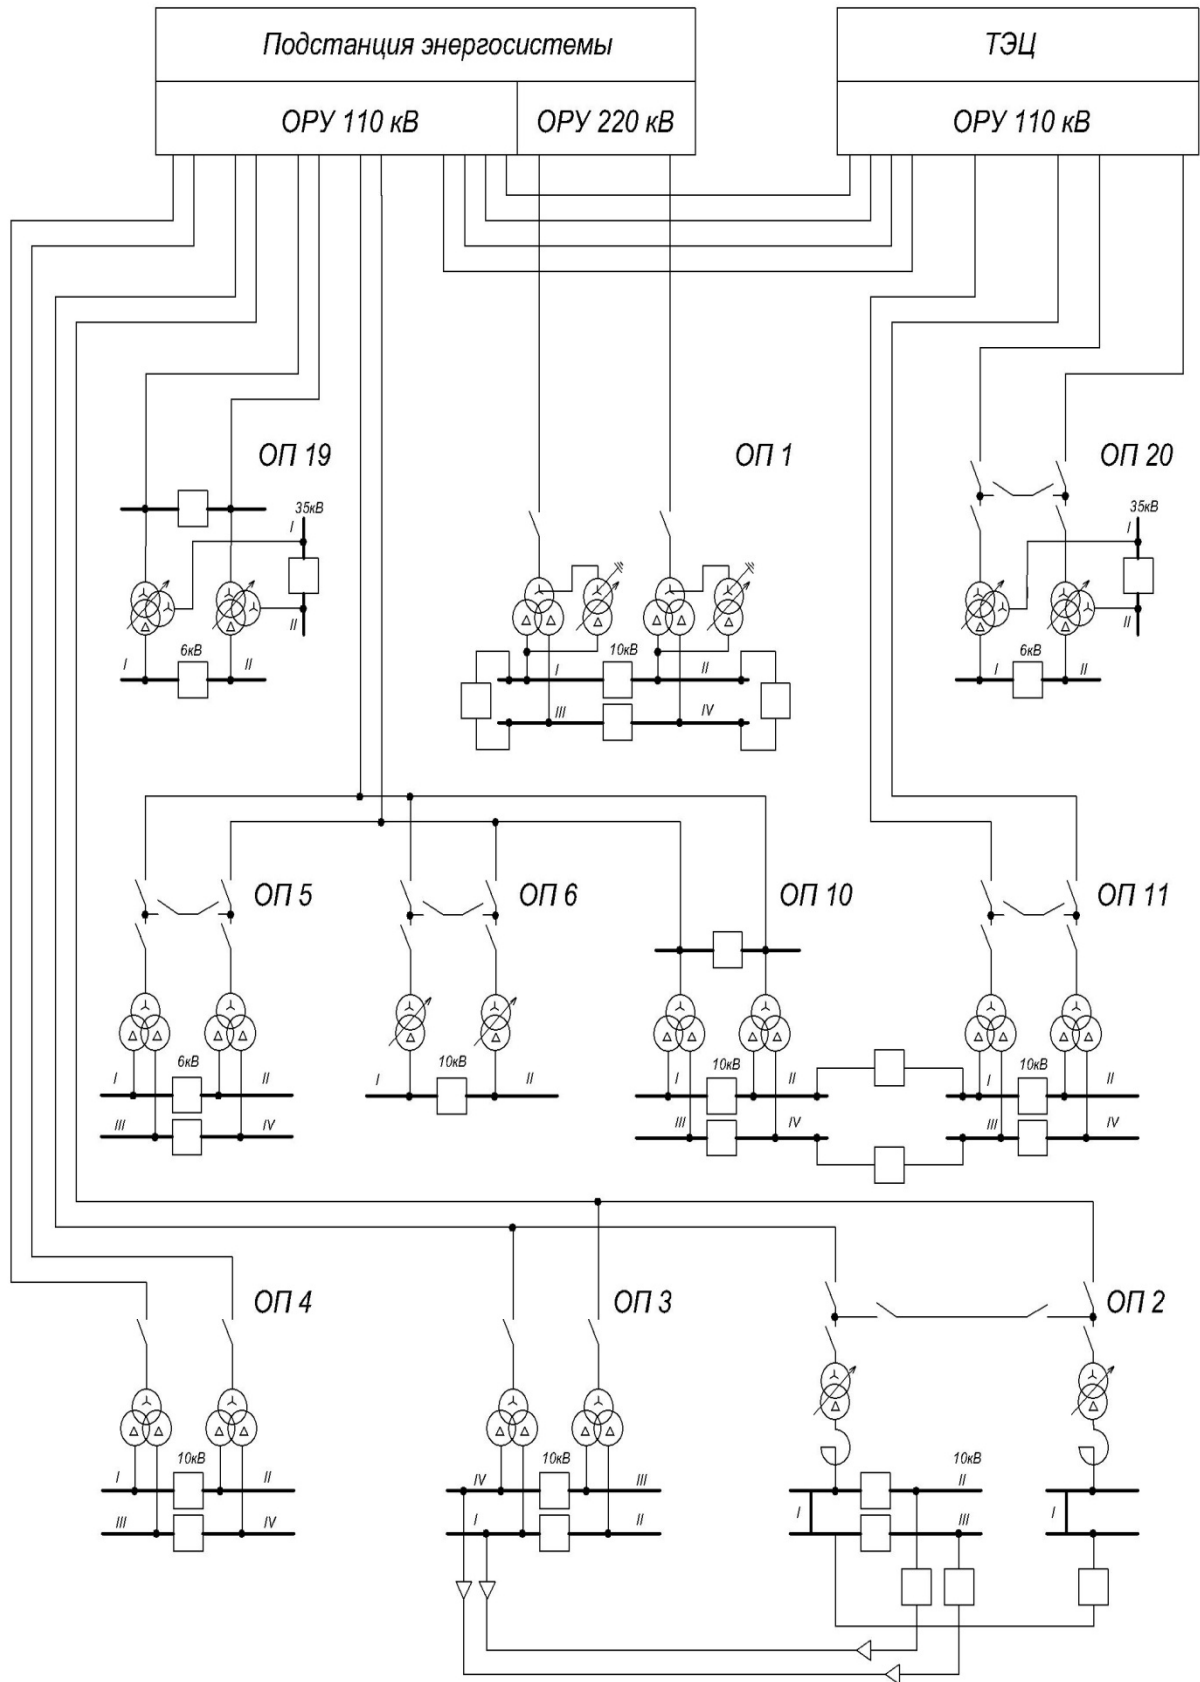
Подстанция энергосистемы

ОРУ 110 кВ

ОРУ 220 кВ

ТЭЦ

ОРУ 110 кВ

ОП 19

35кВ

I

II

I

6кВ

II

ОП 1

10кВ

I

II

III

IV

ОП 20

35кВ

I

II

I

6кВ

II

ОП 5

6кВ

I

II

III

IV

ОП 6

10кВ

I

II

ОП 10

10кВ

I

II

III

IV

ОП 11

10кВ

I

II

III

IV

ОП 4

10кВ

I

II

III

IV

ОП 3

10кВ

IV

III

I

II

ОП 2

10кВ

II

I

III

I